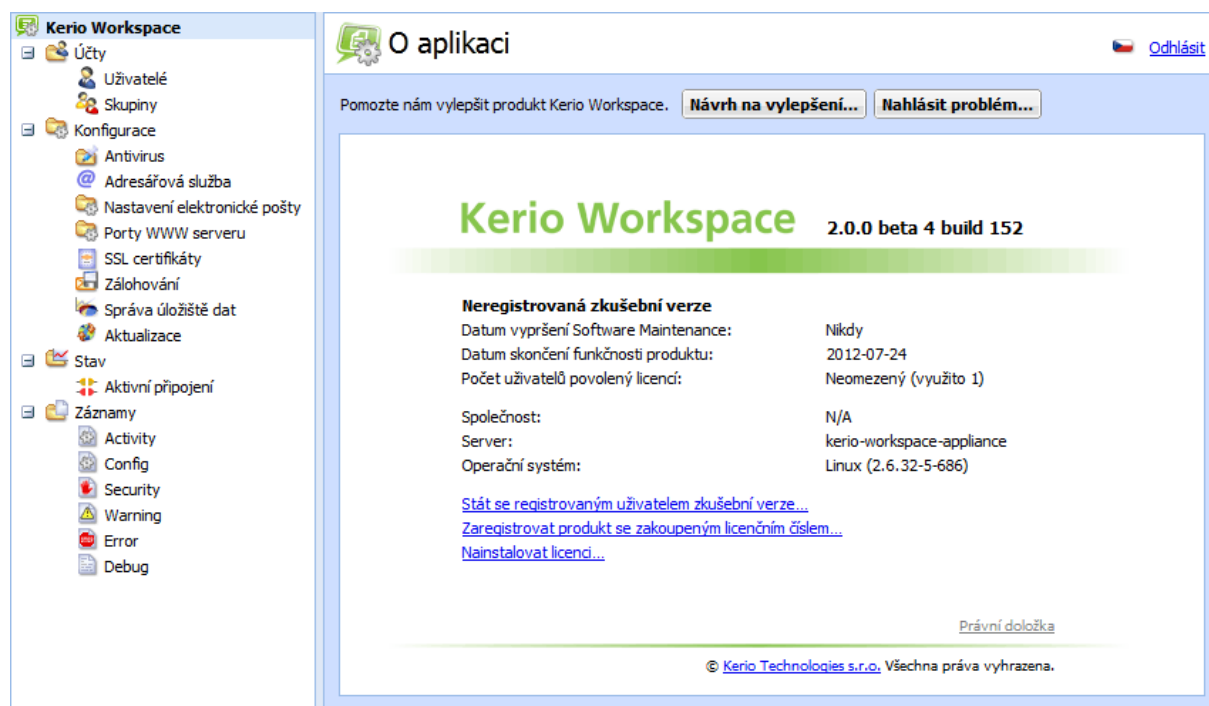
Kerio Workspace
Účty
Uživatelé
Skupiny
Konfigurace
Antivirus
Adresářová služba
Nastavení elektronické pošty
Porty WWW serveru
SSL certifikáty
Zálohování
Správa úložiště dat
Aktualizace
Stav
Aktivní připojení
Záznamy
Activity
Config
Security
Warning
Error
Debug

O aplikaci

Odhlásit

Pomozte nám vylepšit produkt Kerio Workspace. Návrh na vylepšení... Nahlásit problém...

Kerio Workspace 2.0.0 beta 4 build 152

Neregistrovaná zkušební verze

| | |
|---|---|
| Datum vypršení Software Maintenance: | Nikdy |
| Datum skončení funkčnosti produktu: | 2012-07-24 |
| Počet uživatelů povolený licencí: | Neomezený (využito 1) |
| Společnost: | N/A |
| Server: | kerio-workspace-appliance |
| Operační systém: | Linux (2.6.32-5-686) |

Stát se registrovaným uživatelem zkušební verze...
Zaregistrovat produkt se zakoupeným licenčním číslem...
Nainstalovat licenci...

Právní doložka

© Kerio Technologies s.r.o. Všechna práva vyhrazena.